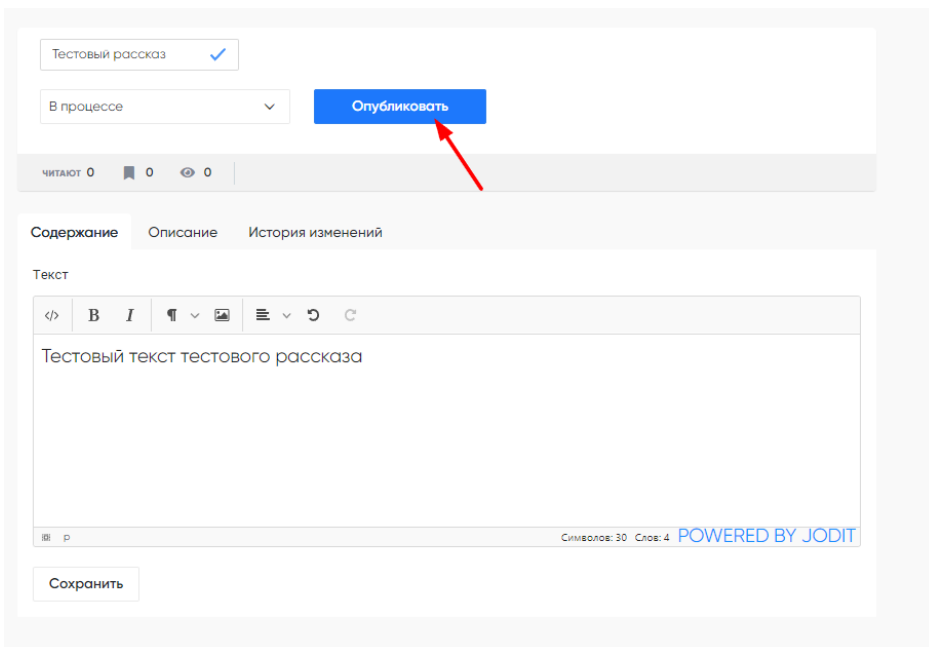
Тестовый рассказ

В процессе

Опубликовать

читают 0 0 0

Содержание Описание История изменений

Текст

</> B I ¶

Тестовый текст тестового рассказа

p Символов: 30 Слов: 4 POWERED BY JODIT

Сохранить